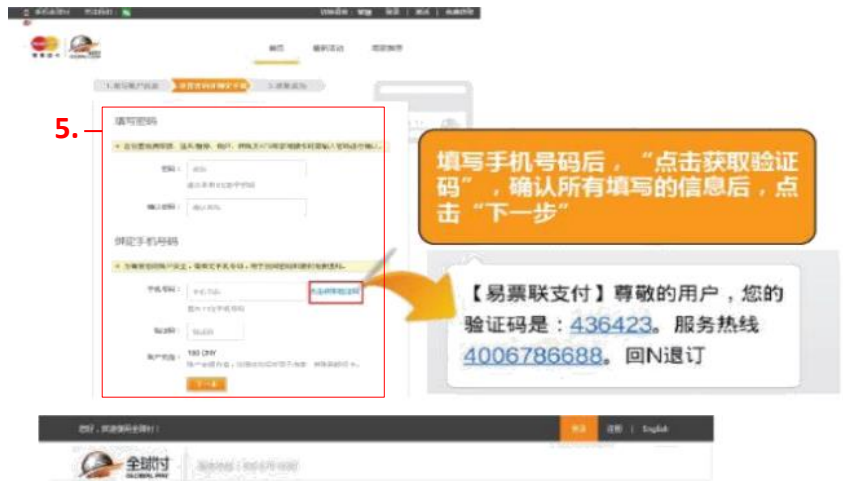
5.

填写密码

绑定手机号码

填写手机号码后，“点击获取验证码”，确认所有填写的信息后，点击“下一步”

【易票联支付】尊敬的用户，您的验证码是：436423。服务热线4006786688。回N退订

下一步

全球付
GLOBAL PAY

English